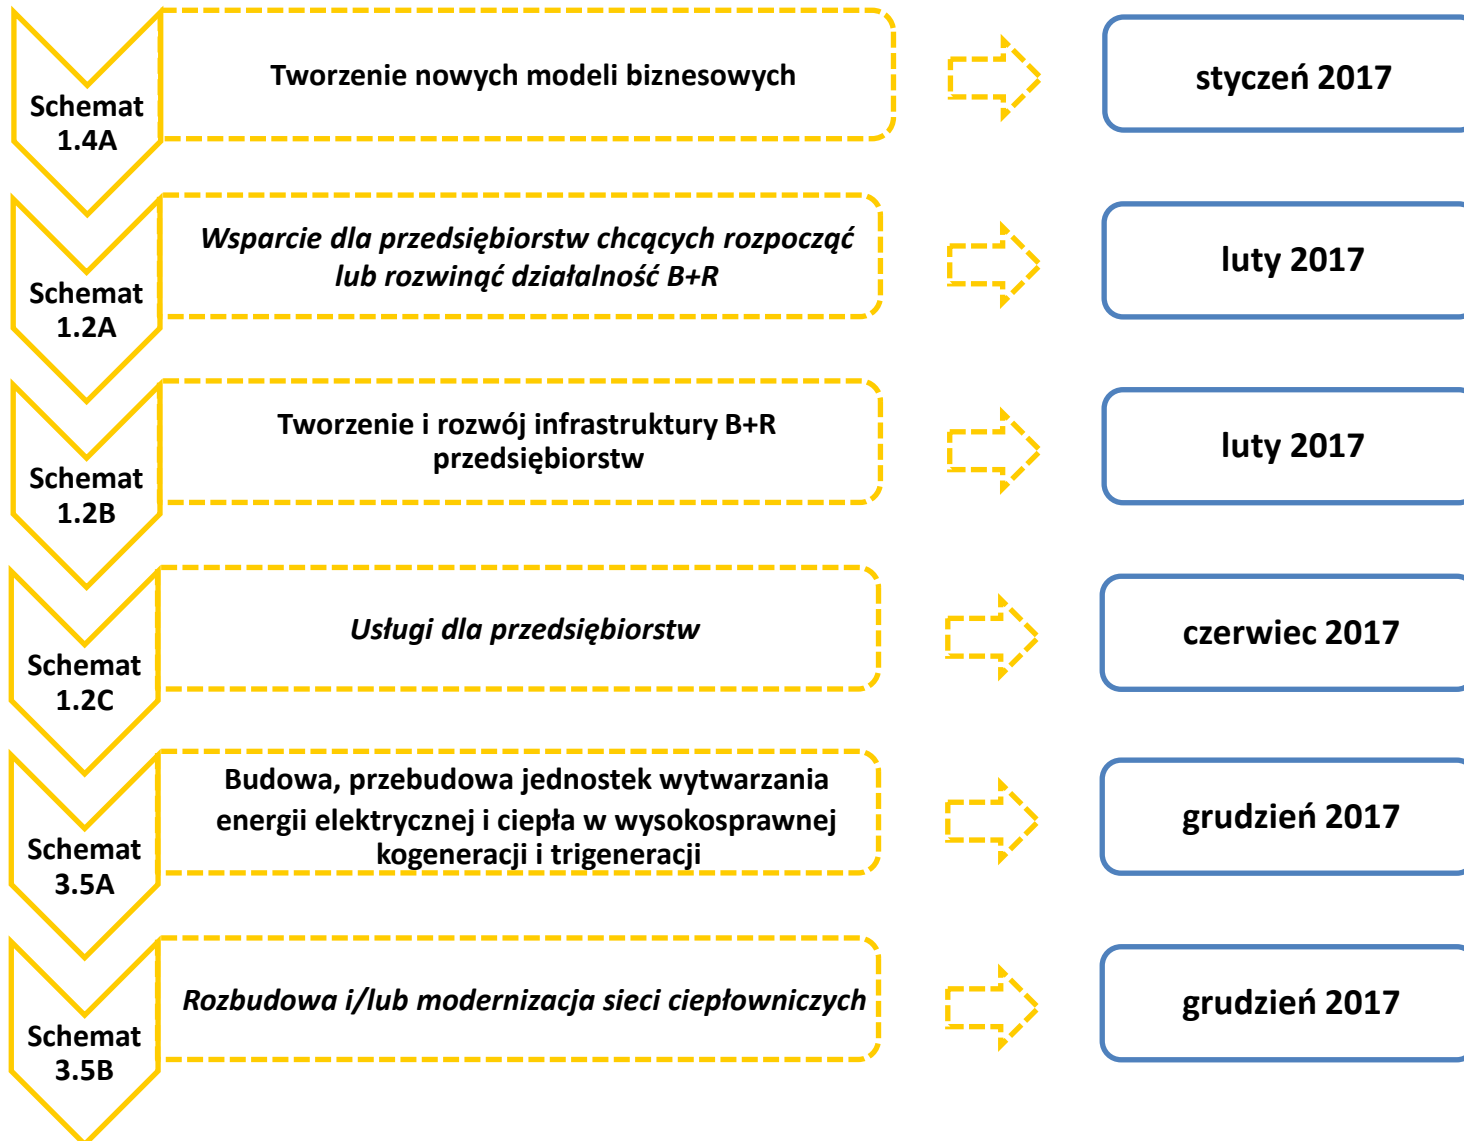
Schemat 1.4A

Tworzenie nowych modeli biznesowych

styczeń 2017

Schemat 1.2A

*Wsparcie dla przedsiębiorstw chcących rozpocząć lub rozwinąć działalność B+R*

luty 2017

Schemat 1.2B

Tworzenie i rozwój infrastruktury B+R przedsiębiorstw

luty 2017

Schemat 1.2C

*Usługi dla przedsiębiorstw*

czerwiec 2017

Schemat 3.5A

Budowa, przebudowa jednostek wytwarzania energii elektrycznej i ciepła w wysokosprawnej kogeneracji i trigeneracji

grudzień 2017

Schemat 3.5B

*Rozbudowa i/lub modernizacja sieci ciepłowniczych*

grudzień 2017